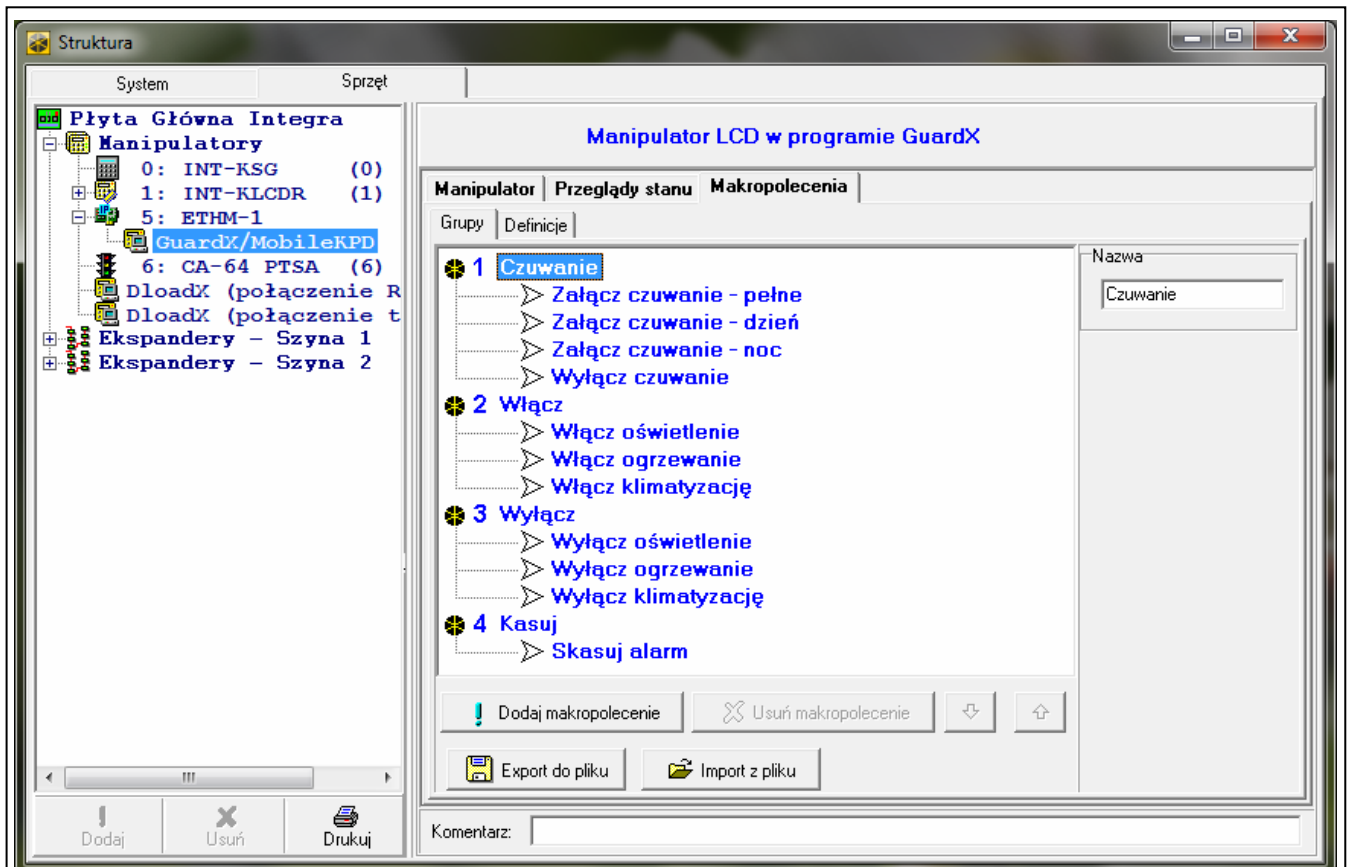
Struktura

System | Sprzęt

Płyta Główna Integra
Manipulatory
0: INT-KSG (0)
1: INT-KLCDR (1)
5: ETHM-1
GuardX/MobileKPD
6: CA-64 PTSA (6)
DloadX (połączenie R
DloadX (połączenie t
Ekspandery - Szyna 1
Ekspandery - Szyna 2

Dodaj | Usuń | Drukuj

Manipulator LCD w programie GuardX

Manipulator | Przeglądy stanu | Makropolecenia

Grupy | Definicje

1 Czuwanie
Załącz czuwanie - pełne
Załącz czuwanie - dzień
Załącz czuwanie - noc
Wyłącz czuwanie
2 Włącz
Włącz oświetlenie
Włącz ogrzewanie
Włącz klimatyzację
3 Wyłącz
Wyłącz oświetlenie
Wyłącz ogrzewanie
Wyłącz klimatyzację
4 Kasuj
Skasuj alarm

Nazwa
Czuwanie

Dodaj makropolecenie | Usuń makropolecenie

Export do pliku | Import z pliku

Komentarz: